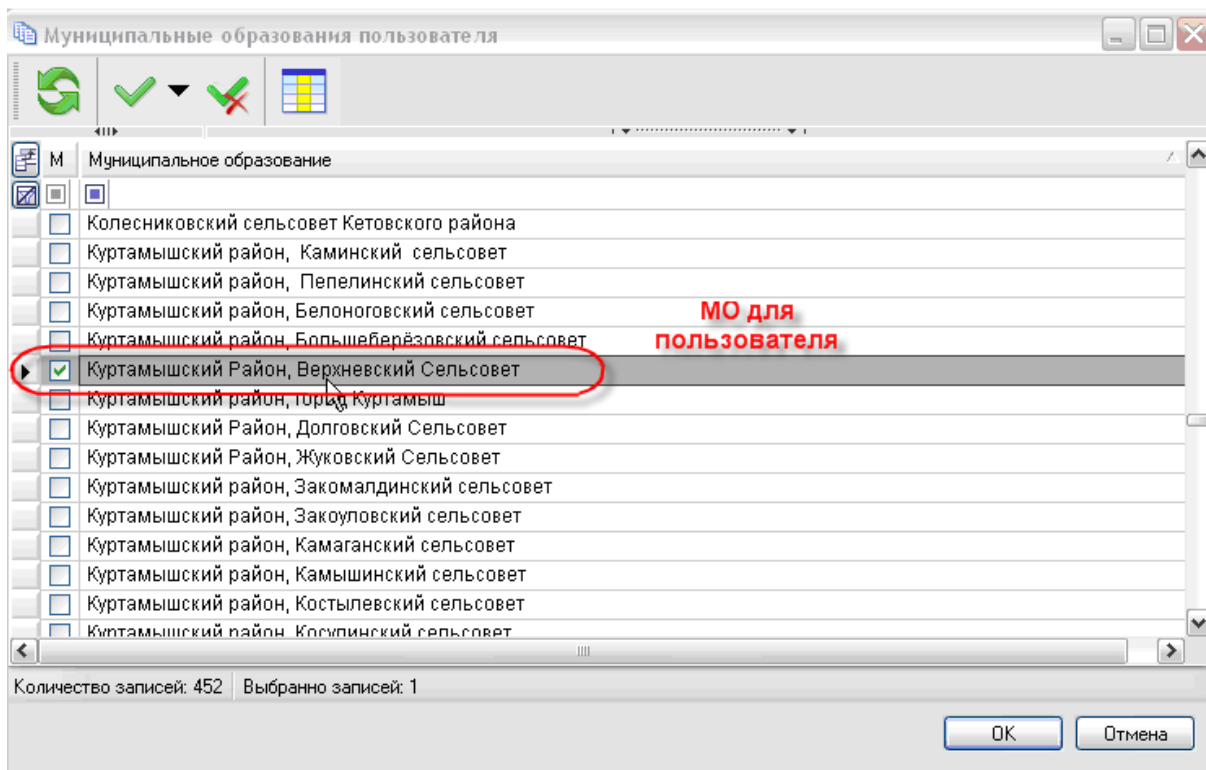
Муниципальные образования пользователя

М | Муниципальное образование

Колесниковский сельсовет Кетовского района
Куртамышский район, Каминский сельсовет
Куртамышский район, Пепелинский сельсовет
Куртамышский район, Белоноговский сельсовет
Куртамышский район, Большеберёзовский сельсовет
Куртамышский Район, Верхневский Сельсовет
Куртамышский район, город Куртамыш
Куртамышский Район, Долговский Сельсовет
Куртамышский Район, Жуковский Сельсовет
Куртамышский район, Закомалдинский сельсовет
Куртамышский район, Закоуловский сельсовет
Куртамышский район, Камаганский сельсовет
Куртамышский район, Камышинский сельсовет
Куртамышский район, Костылевский сельсовет
Куртамышский район, Косулинский сельсовет

МО для пользователя

Количество записей: 452 | Выбранно записей: 1

OK | Отмена